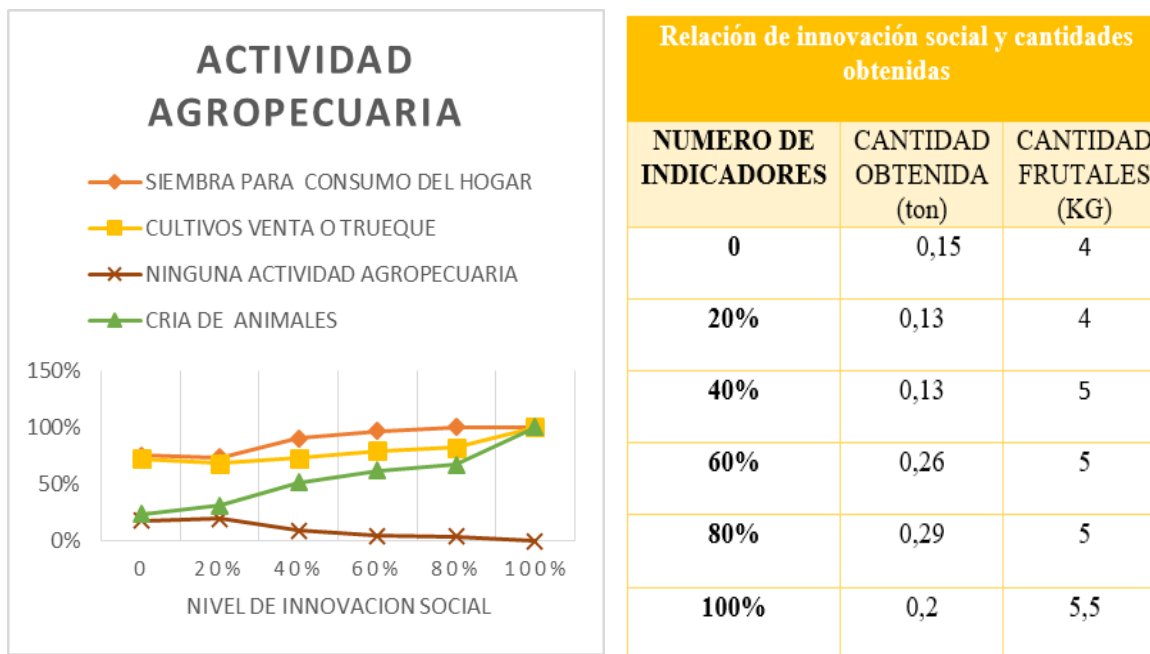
ACTIVIDAD AGROPECUARIA

SIEMBRA PARA CONSUMO DEL HOGAR
CULTIVOS VENTA O TRUEQUE
NINGUNA ACTIVIDAD AGROPECUARIA
CRIA DE ANIMALES

150%
100%
50%
0%

0 20% 40% 60% 80% 100%

NIVEL DE INNOVACION SOCIAL

Relación de innovación social y cantidades obtenidas

| NUMERO DE INDICADORES | CANTIDAD OBTENIDA (ton) | CANTIDAD FRUTALES (KG) |
|---|---|---|
| 0 | 0,15 | 4 |
| 20% | 0,13 | 4 |
| 40% | 0,13 | 5 |
| 60% | 0,26 | 5 |
| 80% | 0,29 | 5 |
| 100% | 0,2 | 5,5 |